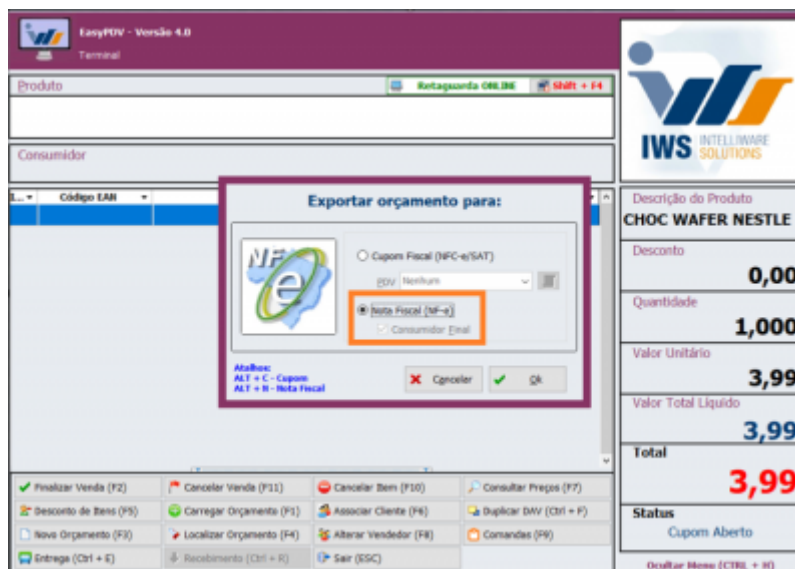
EasyPDV - Versão 4.0
Terminal

Produto
Retaguarda ONLINE
Shift + F4

Consumidor

1... Código EAN

IWS INTELLIWARE SOLUTIONS

Exportar orçamento para:

NF e

Cupom Fiscal (NFC-e/SAT)
PDV Nenhum
Nota Fiscal (NF-e)
Consumidor Final

Atalhos:
ALT + C - Cupom
ALT + N - Nota Fiscal

Cancelar
Ok

Descrição do Produto
CHOC WAFER NESTLE
Desconto
0,00
Quantidade
1,000
Valor Unitário
3,99
Valor Total Liquido
3,99
Total
3,99
Status
Cupom Aberto
Ocultar Menu (CTRL + H)

Finalizar Venda (F2)
Cancelar Venda (F11)
Cancelar Item (F10)
Consultar Preços (F7)
Desconto de Itens (F5)
Carregar Orçamento (F1)
Associar Cliente (F6)
Duplicar DAV (Ctrl + F)
Novo Orçamento (F3)
Localizar Orçamento (F4)
Alterar Vendedor (F8)
Comandas (F9)
Entrega (Ctrl + E)
Recebimento (Ctrl + R)
Sair (ESC)